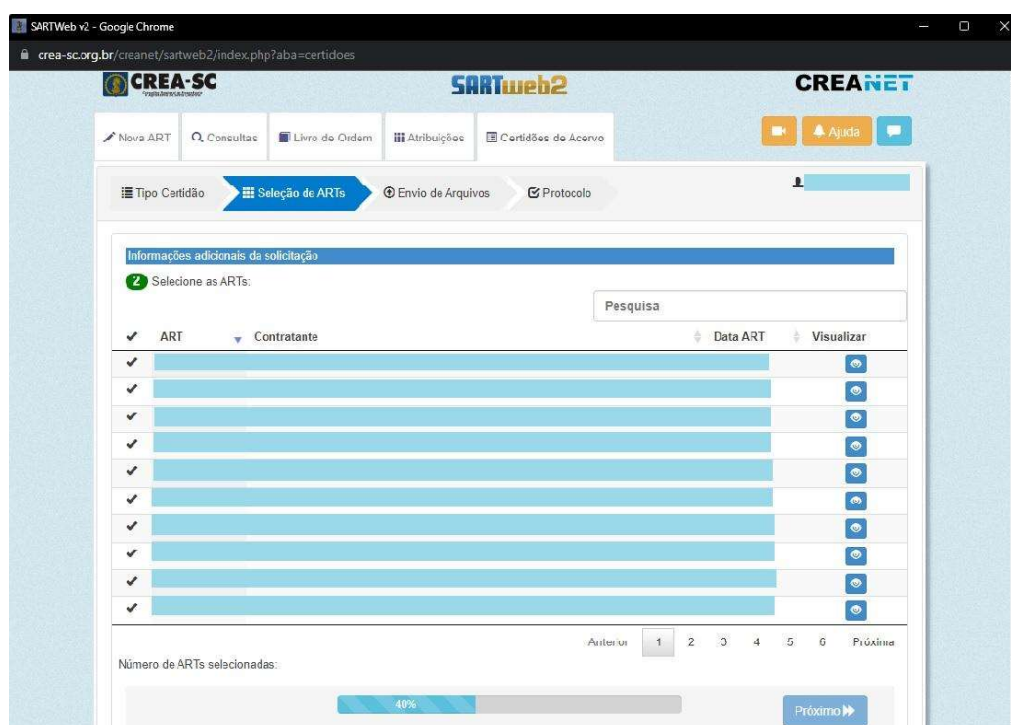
SARTWeb v2 - Google Chrome

crea-sc.org.br/creanet/sartweb2/index.php?aba=certidoes

CREA-SC

SARTweb2

CREANET

Nova ART | Consultas | Livro de Ordem | Atribuições | Certidões de Acervo

Ajuda

Tipo Certidão | Seleção de ARTs | Envio de Arquivos | Protocolo

Informações adicionais da solicitação

2 Selecione as ARTs:

Pesquisa

| ✔ | ART | Contratante | Data ART | Visualizar |
|---|---|---|---|---|
| ✔ | | | | |
| ✔ | | | | |
| ✔ | | | | |
| ✔ | | | | |
| ✔ | | | | |
| ✔ | | | | |
| ✔ | | | | |
| ✔ | | | | |
| ✔ | | | | |
| ✔ | | | | |

Anterior 1 2 3 4 5 6 Próxima

Número de ARTs selecionadas:

40%

Próximo